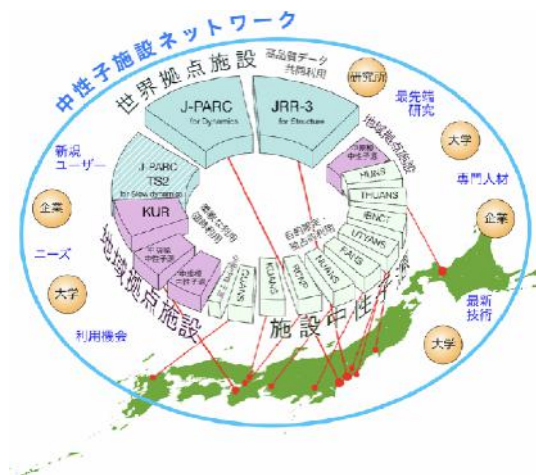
中性子施設ネットワーク

世界拠点施設

J-PARC
for Dynamics

JRR-3
for Structure

基盤的データ
共同利用

研究所

最先端
研究

地域拠点施設

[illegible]
中性子源

HUNS

HUANS

iBNCT

UTYANS

RANS

新規
ユーザー

J-PARC
TS2
for New dynamics

企業

KUR

大学

専門人材

企業

ニーズ

大学

利用機会

最新
技術

大学

地域拠点施設

施設中性子

QUANS

KUANS

NUANS

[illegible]